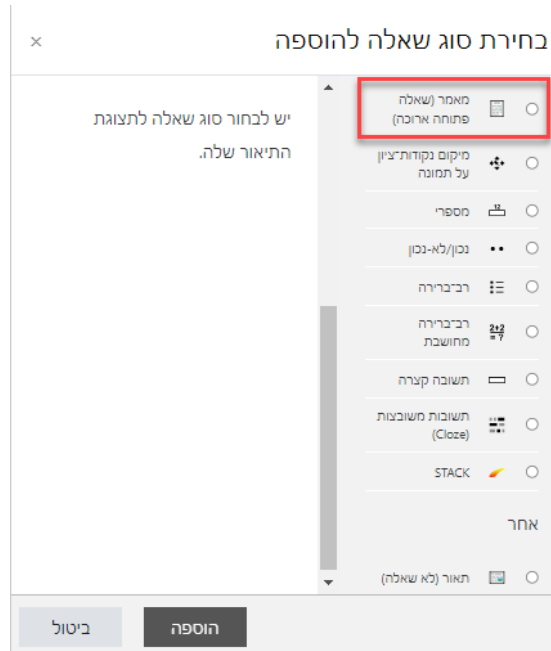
בחירת סוג שאלה להוספה
×

מאמר (שאלה פתוחה ארוכה)
מיקום נקודות-ציון על תמונה
מספרי
$^{12}$
נכון/לא-נכון
רב-ברירה
רב-ברירה מחושבת
$\frac{2+2}{?}$
תשובה קצרה
תשובות משובצות (Cloze)
STACK

אחר
תאור (לא שאלה)

יש לבחור סוג שאלה לתצוגת התיאור שלה.

הוספה
ביטול